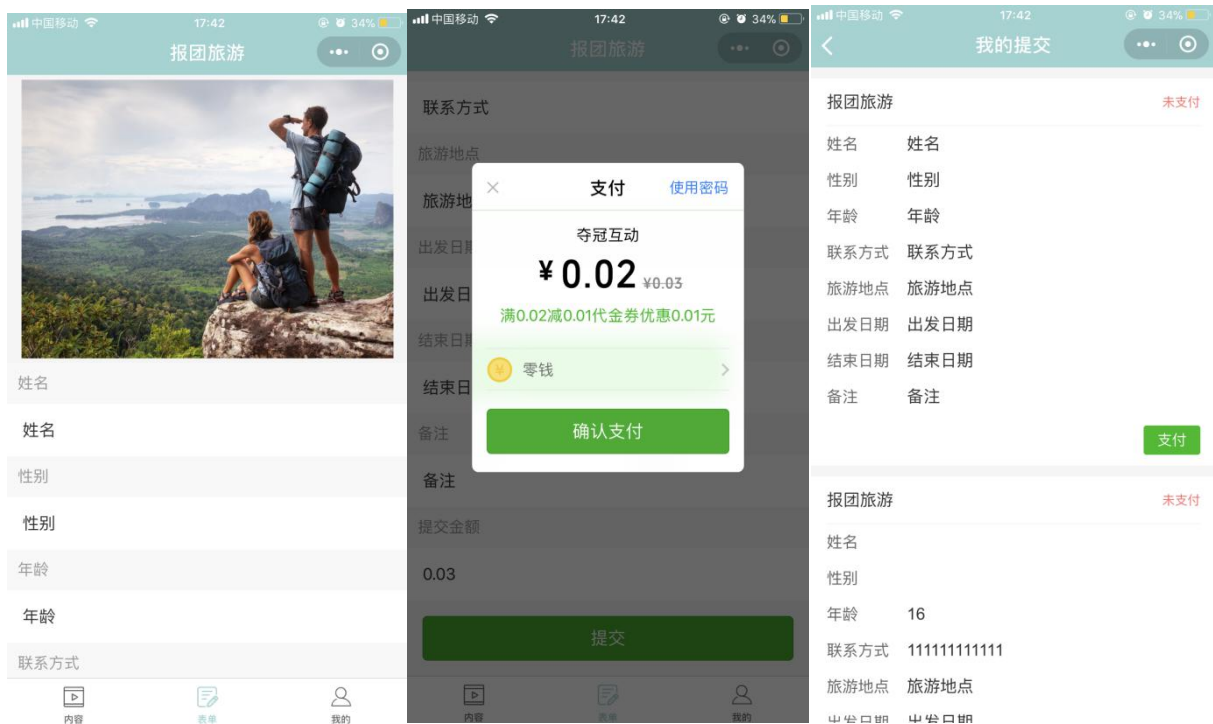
中国移动 17:42 34%
报团旅游

姓名
姓名
性别
性别
年龄
年龄
联系方式

内容 表单 我的

中国移动 17:42 34%
报团旅游

联系方式
旅游地点
旅游地
出发日期
出发日
结束日期
结束日
备注
备注
提交金额
0.03
提交

支付 使用密码
夺冠互动
¥ 0.02 ¥0.03
满0.02减0.01代金券优惠0.01元
零钱
确认支付

内容 表单 我的

中国移动 17:42 34%
我的提交

报团旅游 未支付
姓名 姓名
性别 性别
年龄 年龄
联系方式 联系方式
旅游地点 旅游地点
出发日期 出发日期
结束日期 结束日期
备注 备注
支付

报团旅游 未支付
姓名
性别
年龄 16
联系方式 111111111111
旅游地点 旅游地点
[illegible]